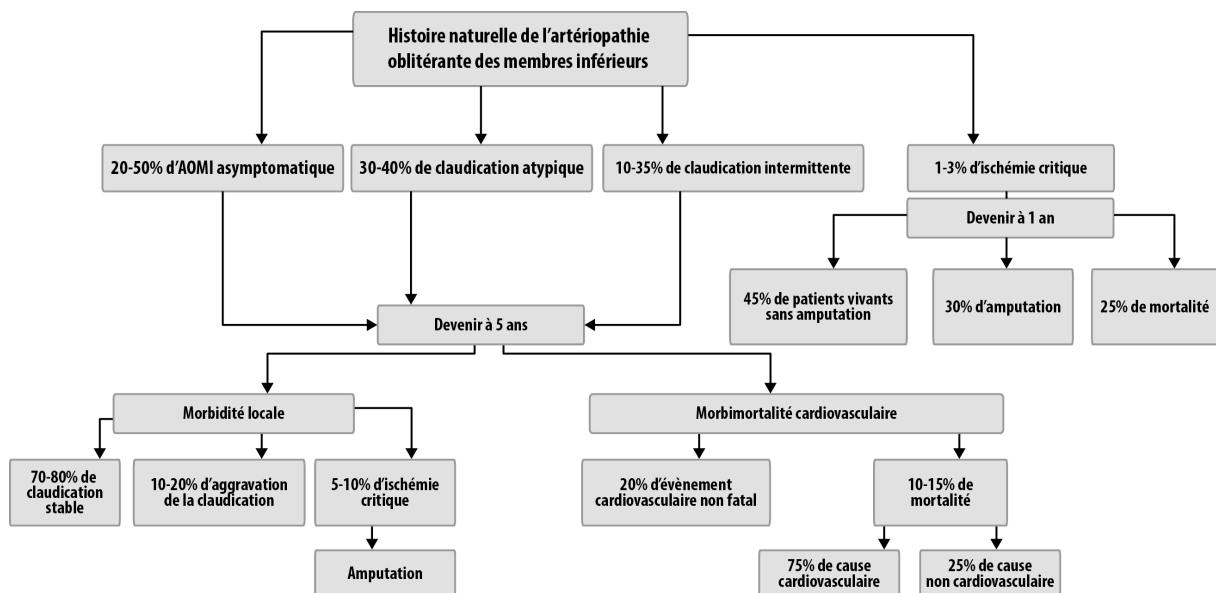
Histoire naturelle de l'artériopathie oblitérante des membres inférieurs

20-50% d'AOMI asymptomatique

30-40% de claudication atypique

10-35% de claudication intermittente

1-3% d'ischémie critique

Devenir à 1 an

45% de patients vivants sans amputation

30% d'amputation

25% de mortalité

Devenir à 5 ans

Morbidité locale

Morbimortalité cardiovasculaire

70-80% de claudication stable

10-20% d'aggravation de la claudication

5-10% d'ischémie critique

Amputation

20% d'évènement cardiovasculaire non fatal

10-15% de mortalité

75% de cause cardiovasculaire

25% de cause non cardiovasculaire